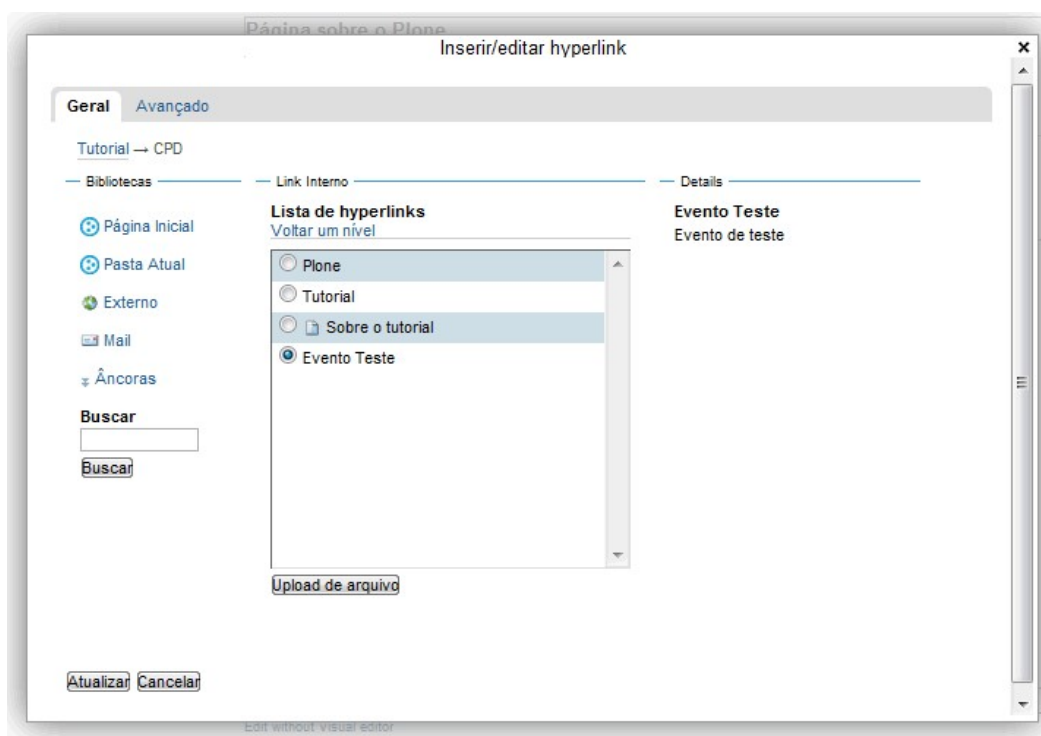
Página sobre o Plone

Inserir/editar hyperlink

×

Geral Avançado

Tutorial → CPD

Bibliotecas

Página Inicial

Pasta Atual

Externo

Mail

Âncoras

Buscar

Buscar

Link Interno

Lista de hyperlinks
Voltar um nível

Plone

Tutorial

Sobre o tutorial

Evento Teste

Upload de arquivo

Details

Evento Teste
Evento de teste

Atualizar Cancelar

Edit without visual editor